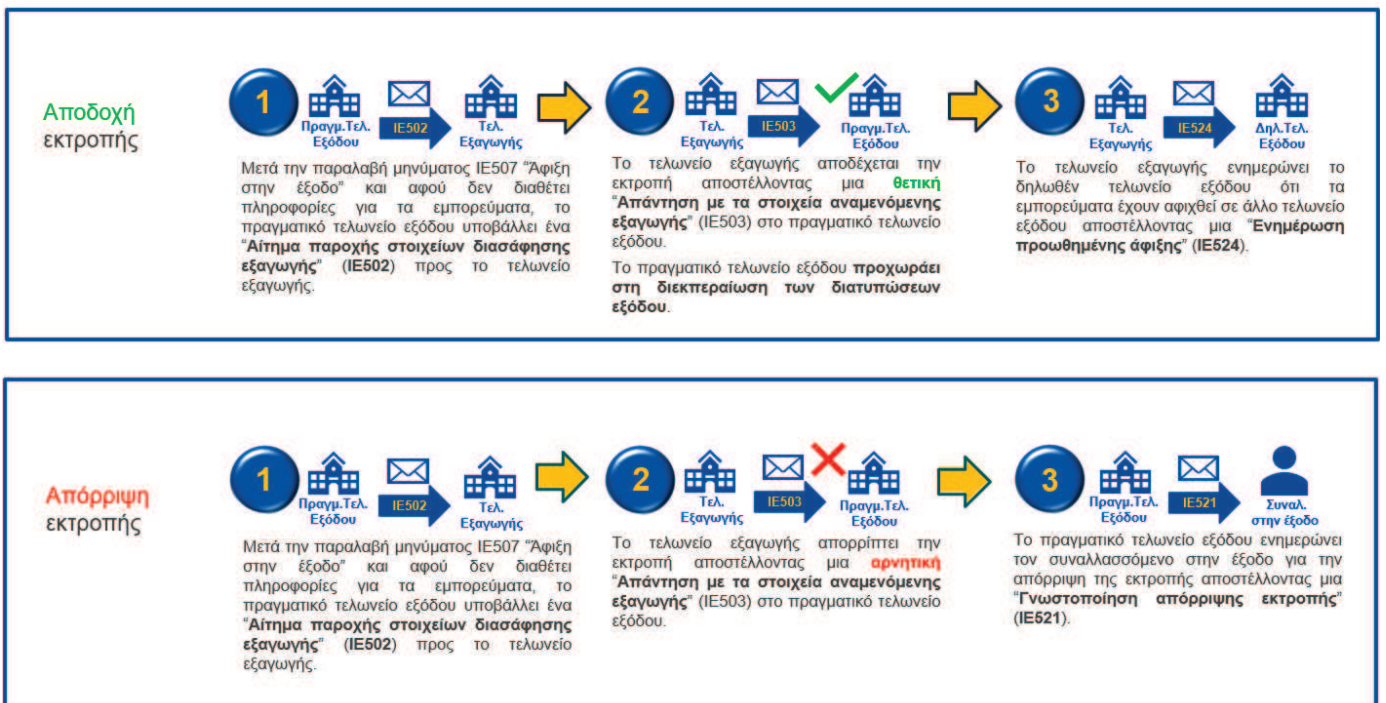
Αποδοχή εκτροπής

1

Πραγμ.Τελ. Εξόδου

IE502

Τελ. Εξαγωγής

Μετά την παραλαβή μηνύματος IE507 "Άφιξη στην έξοδο" και αφού δεν διαθέτει πληροφορίες για τα εμπορεύματα, το πραγματικό τελωνείο εξόδου υποβάλλει ένα "Αίτημα παροχής στοιχείων διασάφησης εξαγωγής" (IE502) προς το τελωνείο εξαγωγής.

2

Τελ. Εξαγωγής

IE503

Πραγμ.Τελ. Εξόδου

Το τελωνείο εξαγωγής αποδέχεται την εκτροπή αποστέλλοντας μια θετική "Απάντηση με τα στοιχεία αναμενόμενης εξαγωγής" (IE503) στο πραγματικό τελωνείο εξόδου.

Το πραγματικό τελωνείο εξόδου προχωράει στη διεκπεραίωση των διατυπώσεων εξόδου.

3

Τελ. Εξαγωγής

IE524

Δηλ.Τελ. Εξόδου

Το τελωνείο εξαγωγής ενημερώνει το δηλωθέν τελωνείο εξόδου ότι τα εμπορεύματα έχουν αφιχθεί σε άλλο τελωνείο εξόδου αποστέλλοντας μια "Ενημέρωση προωθημένης άφιξης" (IE524).

Απόρριψη εκτροπής

1

Πραγμ.Τελ. Εξόδου

IE502

Τελ. Εξαγωγής

Μετά την παραλαβή μηνύματος IE507 "Άφιξη στην έξοδο" και αφού δεν διαθέτει πληροφορίες για τα εμπορεύματα, το πραγματικό τελωνείο εξόδου υποβάλλει ένα "Αίτημα παροχής στοιχείων διασάφησης εξαγωγής" (IE502) προς το τελωνείο εξαγωγής.

2

Τελ. Εξαγωγής

IE503

Πραγμ.Τελ. Εξόδου

Το τελωνείο εξαγωγής απορρίπτει την εκτροπή αποστέλλοντας μια αρνητική "Απάντηση με τα στοιχεία αναμενόμενης εξαγωγής" (IE503) στο πραγματικό τελωνείο εξόδου.

3

Πραγμ.Τελ. Εξόδου

IE521

Συναλ. στην έξοδο

Το πραγματικό τελωνείο εξόδου ενημερώνει τον συναλλασσόμενο στην έξοδο για την απόρριψη της εκτροπής αποστέλλοντας μια "Γνωστοποίηση απόρριψης εκτροπής" (IE521).